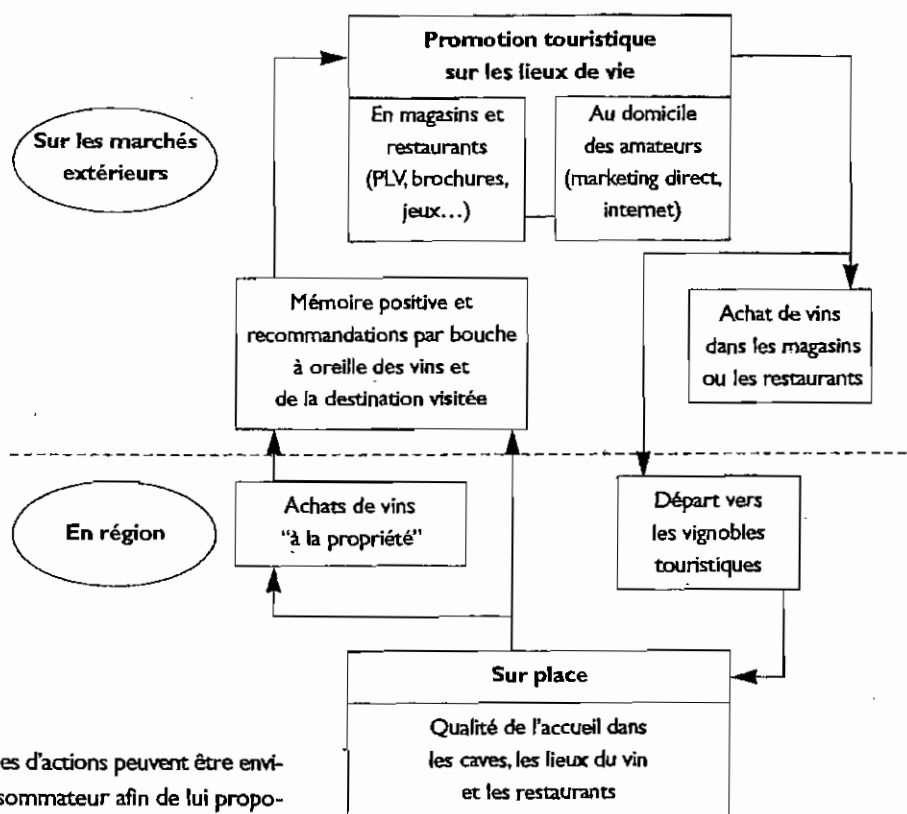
Promotion touristique sur les lieux de vie

Sur les marchés extérieurs

En magasins et restaurants (PLV, brochures, jeux...)

Au domicile des amateurs (marketing direct, internet)

Mémoire positive et recommandations par bouche à oreille des vins et de la destination visitée

Achat de vins dans les magasins ou les restaurants

En région

Achats de vins "à la propriété"

Départ vers les vignobles touristiques

Sur place

Qualité de l'accueil dans les caves, les lieux du vin et les restaurants

es d'actions peuvent être envisommateur afin de lui propo-